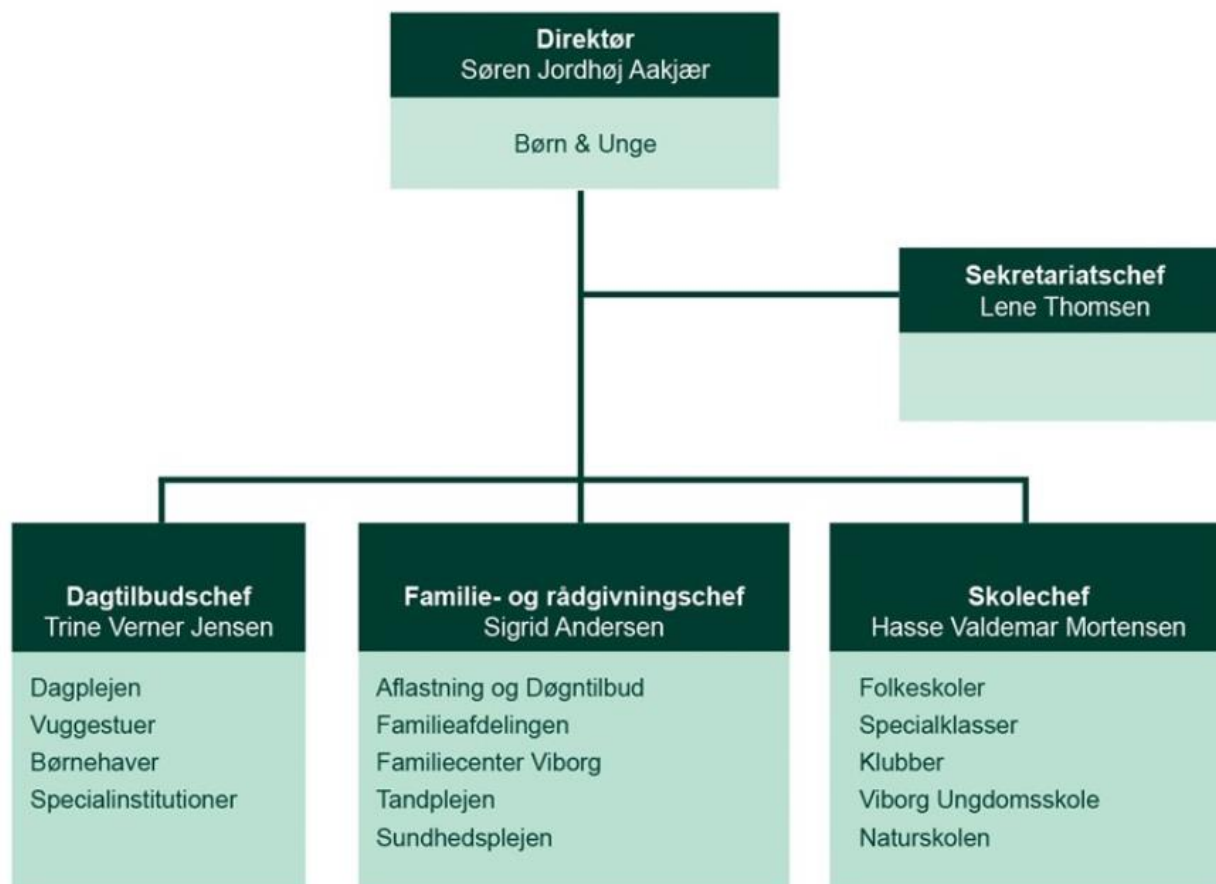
Direktør
Søren Jordhøj Aakjær

Børn & Unge

Sekretariatschef
Lene Thomsen

Dagtilbudschef
Trine Verner Jensen

Dagplejen
Vuggestuer
Børnehaver
Specialinstitutioner

Familie- og rådgivningschef
Sigrid Andersen

Aflastning og Døgntilbud
Familieafdelingen
Familiecenter Viborg
Tandplejen
Sundhedsplejen

Skolechef
Hasse Valdemar Mortensen

Folkeskoler
Specialklasser
Klubber
Viborg Ungdomsskole
Naturskolen